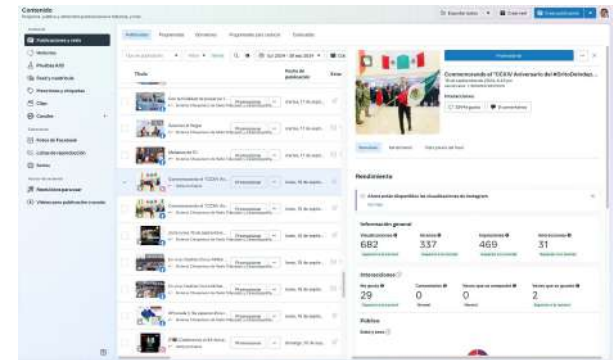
Contenido
Publicaciones y historias

Publicaciones y reels
Historias
Pruebas A/B
Reels y contenido
Menciones y etiquetas
Clips
Creador

Feeds de Facebook
Listas de reproducción
Series

Publicidad
Videos para publicación cruzada

Publicados
Programados
Borradores
Programados para vencer
Vencidos

Título
Fecha de publicación

Promocionar

Conmemorando el "CCXIV Aniversario del #GritoDeIndep...

Rendimiento

Información general
Visualizaciones
682
Alcance
337
Impresiones
469
Interacciones
31

Interacciones
Me gusta
29
Comentarios
0
Veces que se compartió
0
Veces que se guardó
2

Público